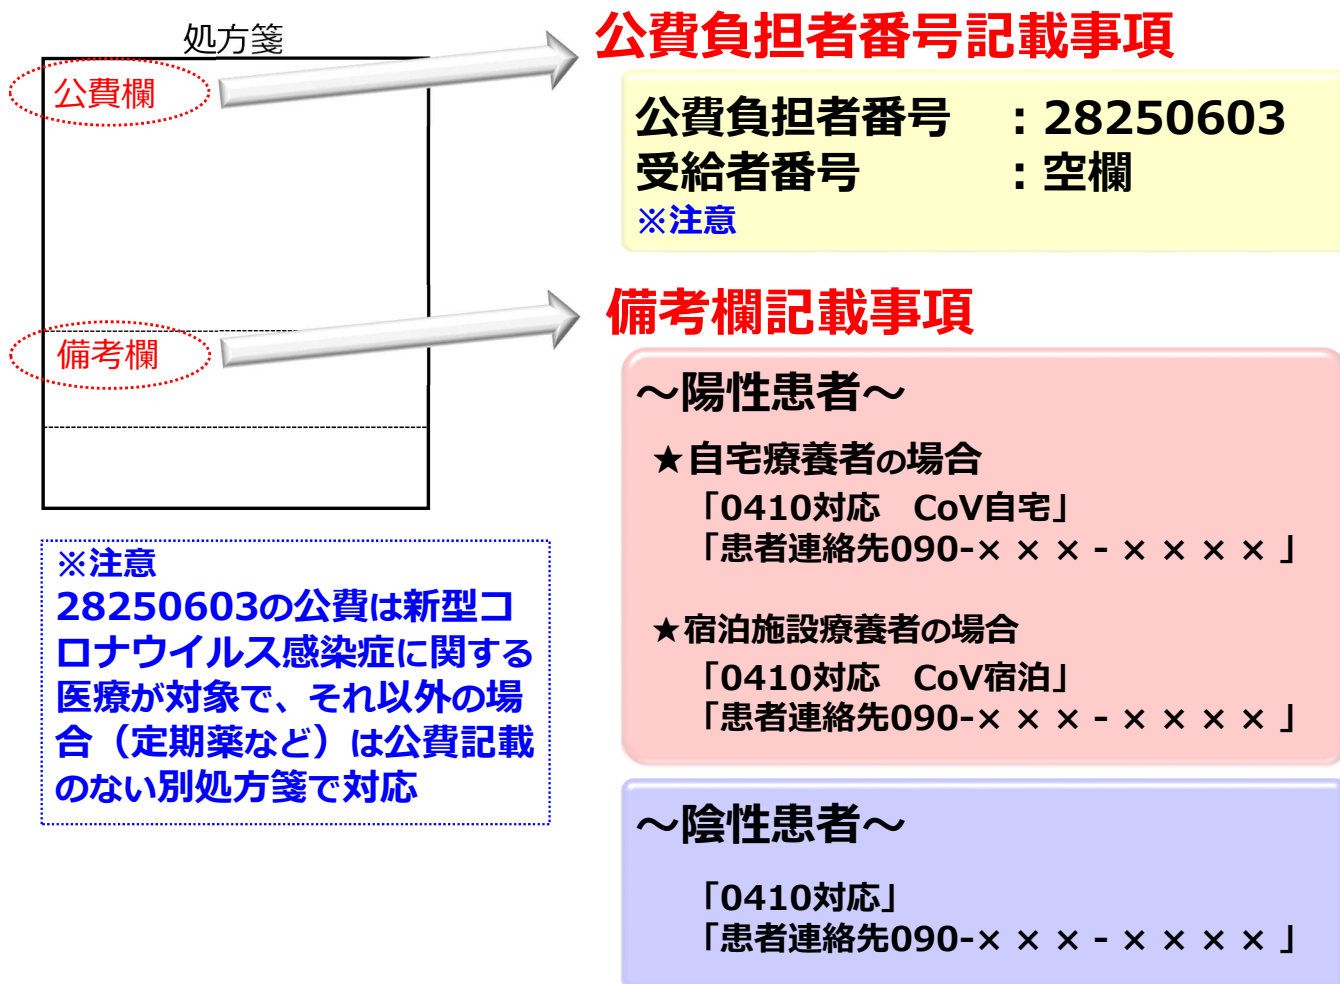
処方箋

公費欄

備考欄

公費負担者番号記載事項

公費負担者番号　：28250603
受給者番号　：空欄
※注意

備考欄記載事項

～陽性患者～

★自宅療養者の場合
「0410対応　CoV自宅」
「患者連絡先090-×××-××××」

★宿泊施設療養者の場合
「0410対応　CoV宿泊」
「患者連絡先090-×××-××××」

～陰性患者～

「0410対応」
「患者連絡先090-×××-××××」

※注意
28250603の公費は新型コロナウイルス感染症に関する医療が対象で、それ以外の場合（定期薬など）は公費記載のない別処方箋で対応